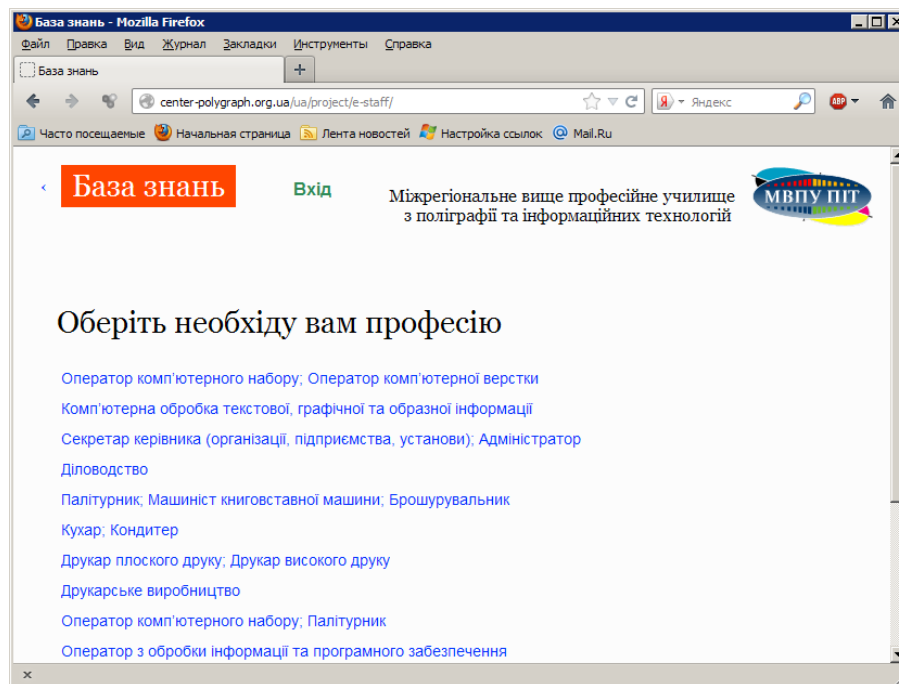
База знань - Mozilla Firefox

Файл Правка Вид Журнал Закладки Инструменты Справка

База знань

center-polygraph.org.ua/ua/project/e-staff/

Яндекс

Часто посещаемые Начальная страница Лента новостей Настройка ссылок Mail.Ru

База знань

Вхід

Міжрегіональне вище професійне училище з поліграфії та інформаційних технологій

МВПУ ПІТ

Оберіть необхіду вам професію

Оператор комп'ютерного набору; Оператор комп'ютерної верстки

Комп'ютерна обробка текстової, графічної та образної інформації

Секретар керівника (організації, підприємства, установи); Адміністратор

Діловодство

Палітурник; Машиніст книговставної машини; Брошурувальник

Кухар; Кондитер

Друкар плоского друку; Друкар високого друку

Друкарське виробництво

Оператор комп'ютерного набору; Палітурник

Оператор з обробки інформації та програмного забезпечення